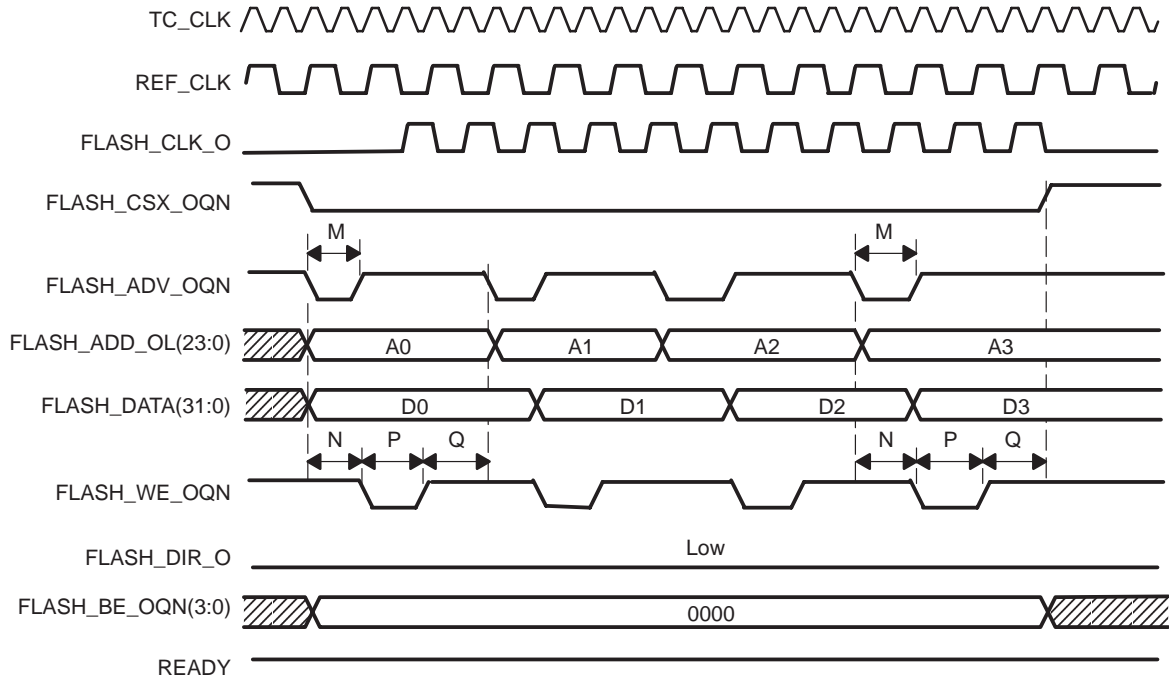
TC_CLK

REF_CLK

FLASH_CLK_O

FLASH_CSX_OQN

M

M

FLASH_ADV_OQN

FLASH_ADD_OL(23:0)

A0

A1

A2

A3

FLASH_DATA(31:0)

D0

D1

D2

D3

N

P

Q

N

P

Q

FLASH_WE_OQN

FLASH_DIR_O

Low

FLASH_BE_OQN(3:0)

0000

READY